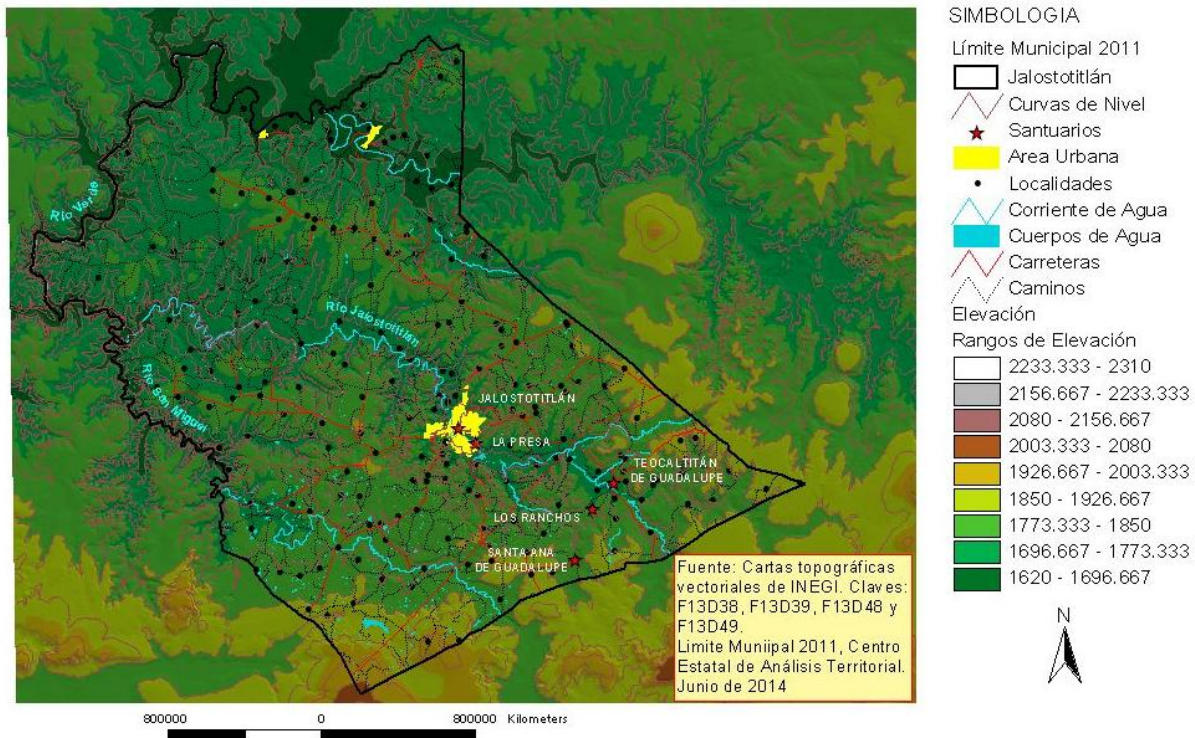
Río Verde

Río Jalostotitlán

Río San Miguel

JALOSTOTITLÁN

LA PRESA

TEOCALTITÁN DE GUADALUPE

LOS RANCHOS

SANTA ANA DE GUADALUPE

Fuente: Cartas topográficas vectoriales de INEGI. Claves: F13D38, F13D39, F13D48 y F13D49.
Limite Muniipal 2011, Centro Estatal de Análisis Territorial. Junio de 2014

800000 0 800000 Kilometers

SIMBOLOGIA
Límite Municipal 2011
Jalostotitlán
Curvas de Nivel
Santuarios
Area Urbana
Localidades
Corriente de Agua
Cuerpos de Agua
Carreteras
Caminos
Elevación
Rangos de Elevación
2233.333 - 2310
2156.667 - 2233.333
2080 - 2156.667
2003.333 - 2080
1926.667 - 2003.333
1850 - 1926.667
1773.333 - 1850
1696.667 - 1773.333
1620 - 1696.667

N